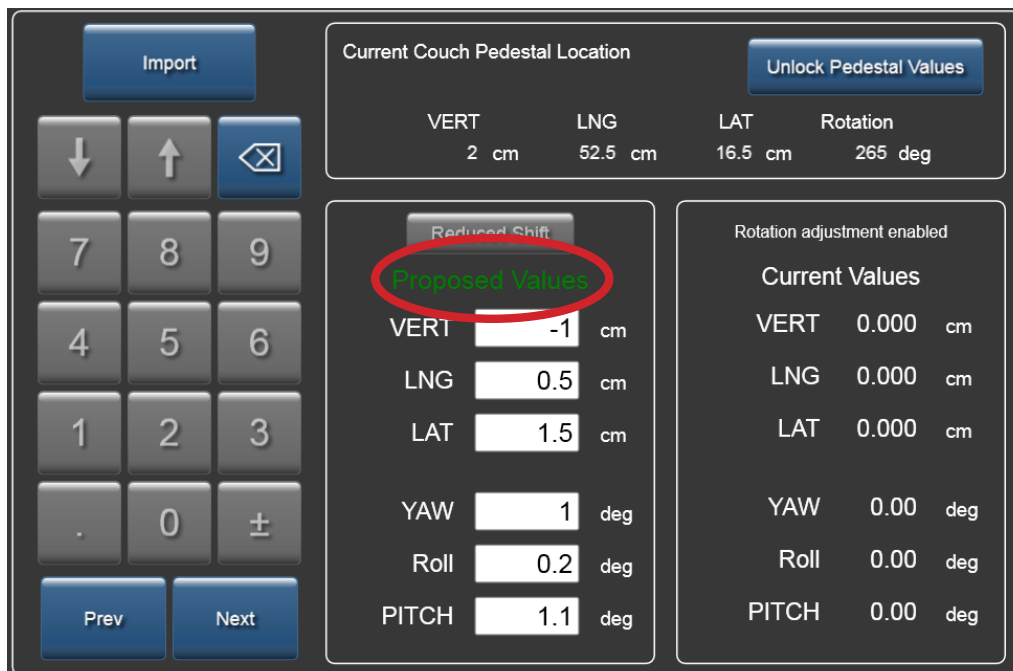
Import

↓ ↑ ⌫

7 8 9

4 5 6

1 2 3

. 0 ±

Prev Next

Current Couch Pedestal Location

Unlock Pedestal Values

| VERT | LNG | LAT | Rotation |
|---|---|---|---|
| 2 cm | 52.5 cm | 16.5 cm | 265 deg |

Reduced Shift

Proposed Values

| | | |
|---|---|---|
| VERT | -1 | cm |
| LNG | 0.5 | cm |
| LAT | 1.5 | cm |
| YAW | 1 | deg |
| Roll | 0.2 | deg |
| PITCH | 1.1 | deg |

Rotation adjustment enabled

Current Values

| | | |
|---|---|---|
| VERT | 0.000 | cm |
| LNG | 0.000 | cm |
| LAT | 0.000 | cm |
| YAW | 0.00 | deg |
| Roll | 0.00 | deg |
| PITCH | 0.00 | deg |